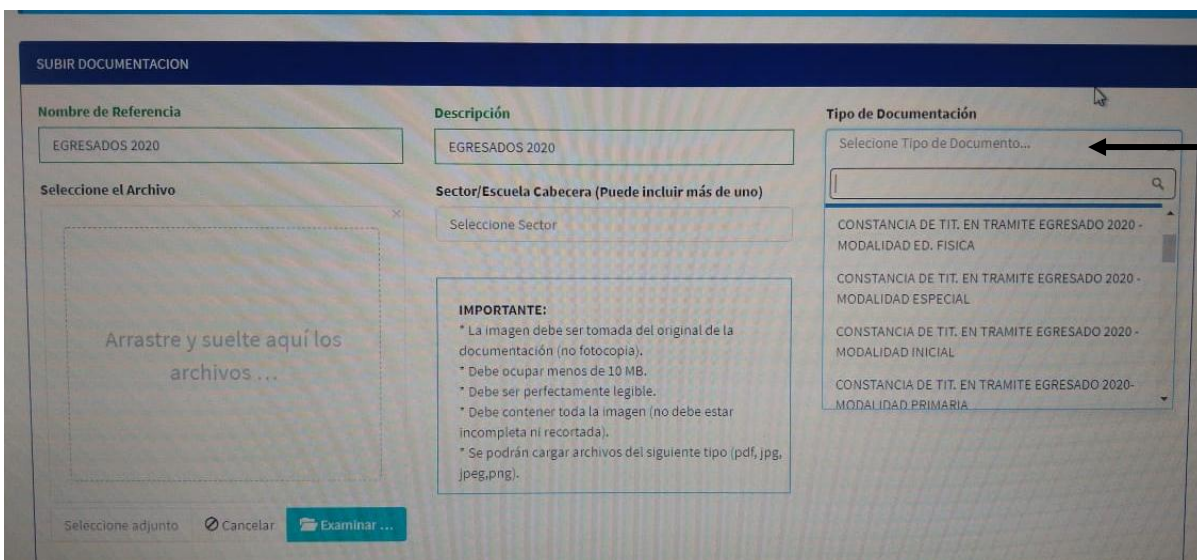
SUBIR DOCUMENTACION

Nombre de Referencia

EGRESADOS 2020

Descripción

EGRESADOS 2020

Tipo de Documentación

Selecione Tipo de Documento...

Seleccione el Archivo

Sector/Escuela Cabecera (Puede incluir más de uno)

Seleccione Sector

CONSTANCIA DE TIT. EN TRAMITE EGRESADO 2020 - MODALIDAD ED. FISICA

CONSTANCIA DE TIT. EN TRAMITE EGRESADO 2020 - MODALIDAD ESPECIAL

CONSTANCIA DE TIT. EN TRAMITE EGRESADO 2020 - MODALIDAD INICIAL

CONSTANCIA DE TIT. EN TRAMITE EGRESADO 2020- MODALIDAD PRIMARIA

Arrastre y suelte aquí los archivos ...

IMPORTANTE:
* La imagen debe ser tomada del original de la documentación (no fotocopia).
* Debe ocupar menos de 10 MB.
* Debe ser perfectamente legible.
* Debe contener toda la imagen (no debe estar incompleta ni recortada).
* Se podrán cargar archivos del siguiente tipo (pdf, jpg, jpeg,png).

Seleccione adjunto

Cancelar

Examinar ...